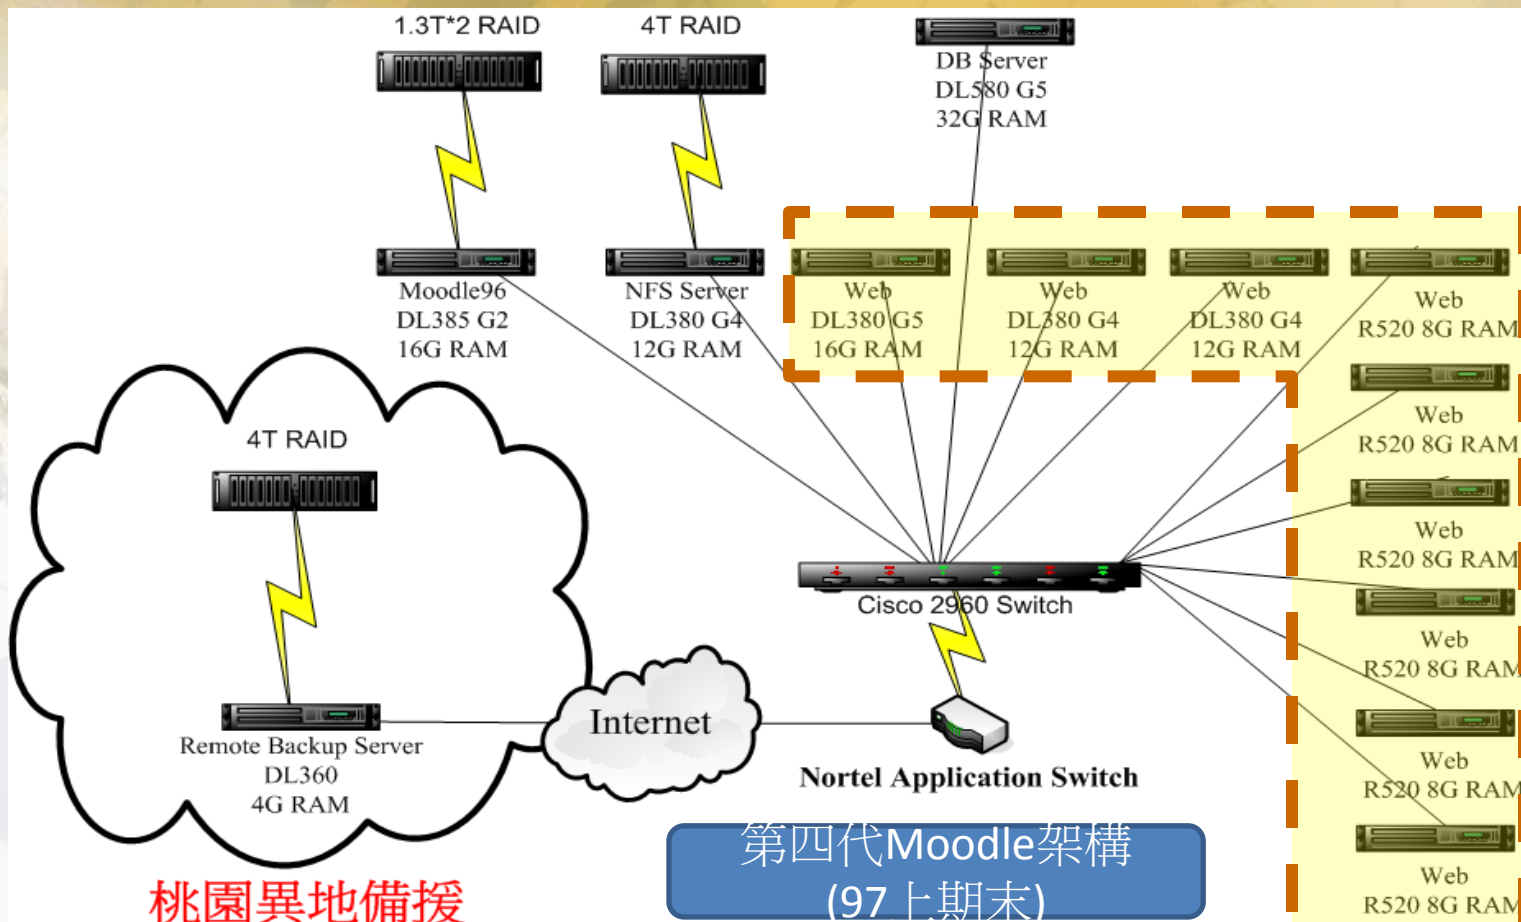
1.3T*2 RAID

4T RAID

DB Server
DL580 G5
32G RAM

Moodle96
DL385 G2
16G RAM

NFS Server
DL380 G4
12G RAM

Web
DL380 G5
16G RAM

Web
DL380 G4
12G RAM

Web
DL380 G4
12G RAM

Web
R520 8G RAM

Web
R520 8G RAM

Web
R520 8G RAM

Web
R520 8G RAM

Web
R520 8G RAM

Web
R520 8G RAM

4T RAID

Cisco 2960 Switch

Remote Backup Server
DL360
4G RAM

Internet

Nortel Application Switch

第四代Moodle架構
(97上期末)

桃園異地備援